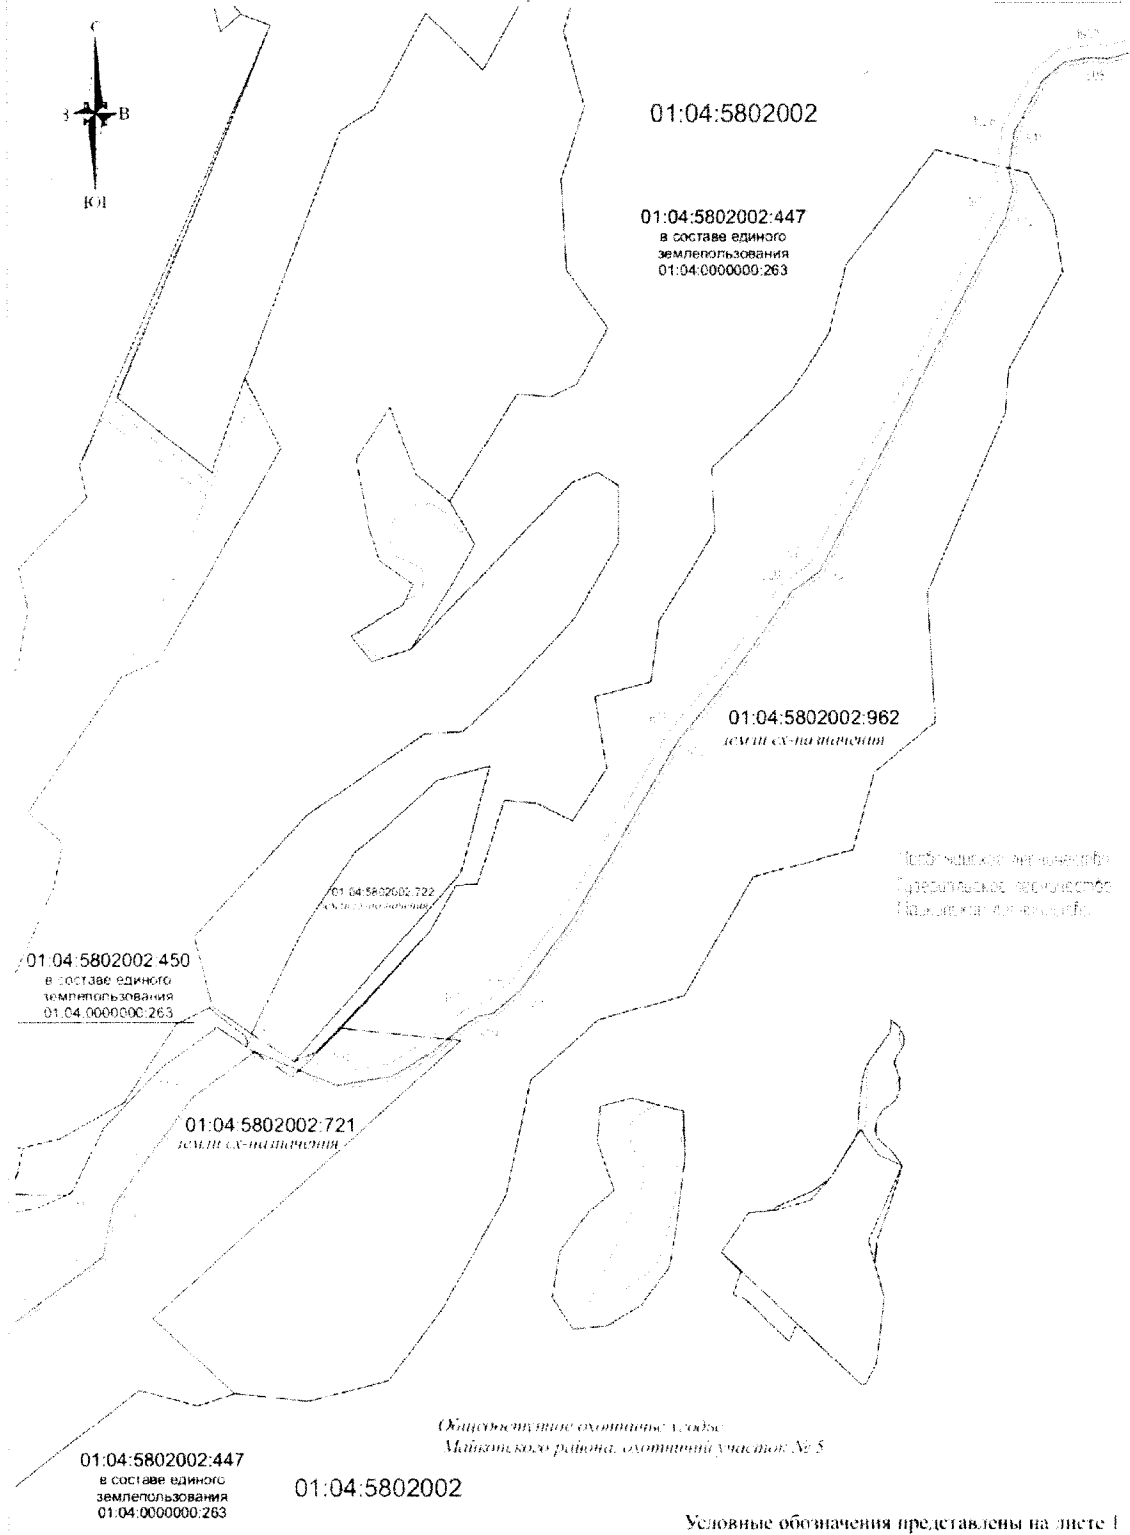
С
З
В
Ю

01:04:5802002

01:04:5802002:447
в составе единого землепользования 01:04:0000000:263

01:04:5802002:962
земли сх-назначения

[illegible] лесничество
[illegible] лесничество
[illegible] лесничество

01:04:5802002:722
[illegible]

01:04:5802002:450
в составе единого землепользования 01:04:0000000:263

01:04:5802002:721
земли сх-назначения

Общедоступные охотничьи угодья Майкопского района, охотничий участок № 5

01:04:5802002:447
в составе единого землепользования 01:04:0000000:263

01:04:5802002

Условные обозначения представлены на листе 1